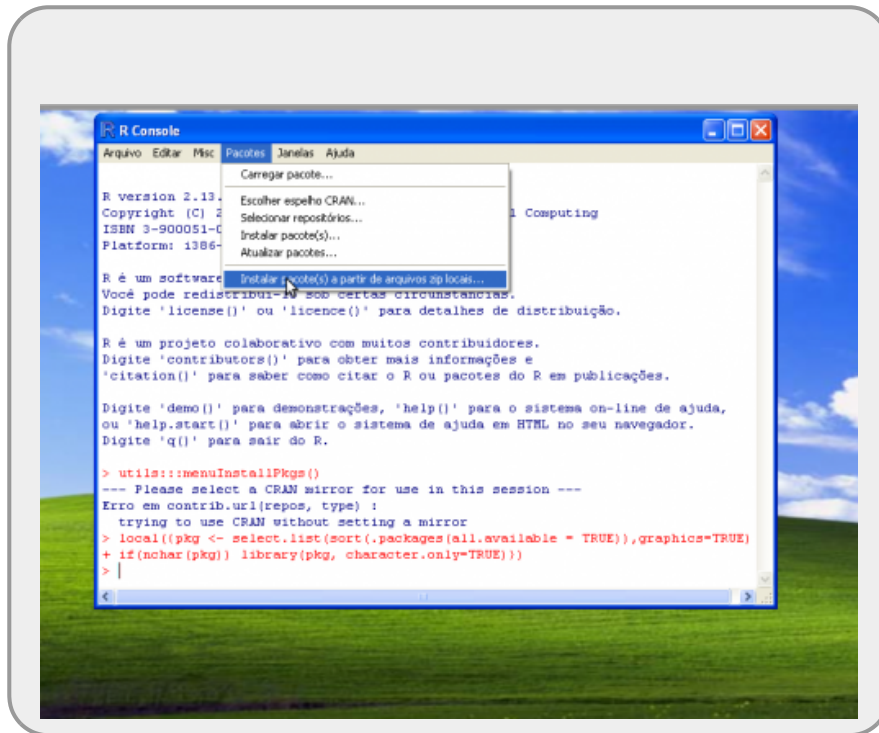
R Console

Arquivo Editar Misc Pacotes Janelas Ajuda

Carregar pacote...
Escolher espelho CRAN...
Selecionar repositórios...
Instalar pacote(s)...
Atualizar pacotes...
Instalar pacote(s) a partir de arquivos zip locais...

R version 2.13.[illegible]
Copyright (C) 2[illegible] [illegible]l Computing
ISBN 3-900051-0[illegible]
Platform: i386-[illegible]

R é um software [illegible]
Você pode redistribuí-lo sob certas circunstâncias.
Digite 'license()' ou 'licence()' para detalhes de distribuição.

R é um projeto colaborativo com muitos contribuidores.
Digite 'contributors()' para obter mais informações e
'citation()' para saber como citar o R ou pacotes do R em publicações.

Digite 'demo()' para demonstrações, 'help()' para o sistema on-line de ajuda,
ou 'help.start()' para abrir o sistema de ajuda em HTML no seu navegador.
Digite 'q()' para sair do R.

> utils:::menuInstallPkgs()
--- Please select a CRAN mirror for use in this session ---
Erro em contrib.url(repos, type) :
  trying to use CRAN without setting a mirror
> local({pkg <- select.list(sort(.packages(all.available = TRUE)),graphics=TRUE)
+ if(nchar(pkg)) library(pkg, character.only=TRUE)})
> |